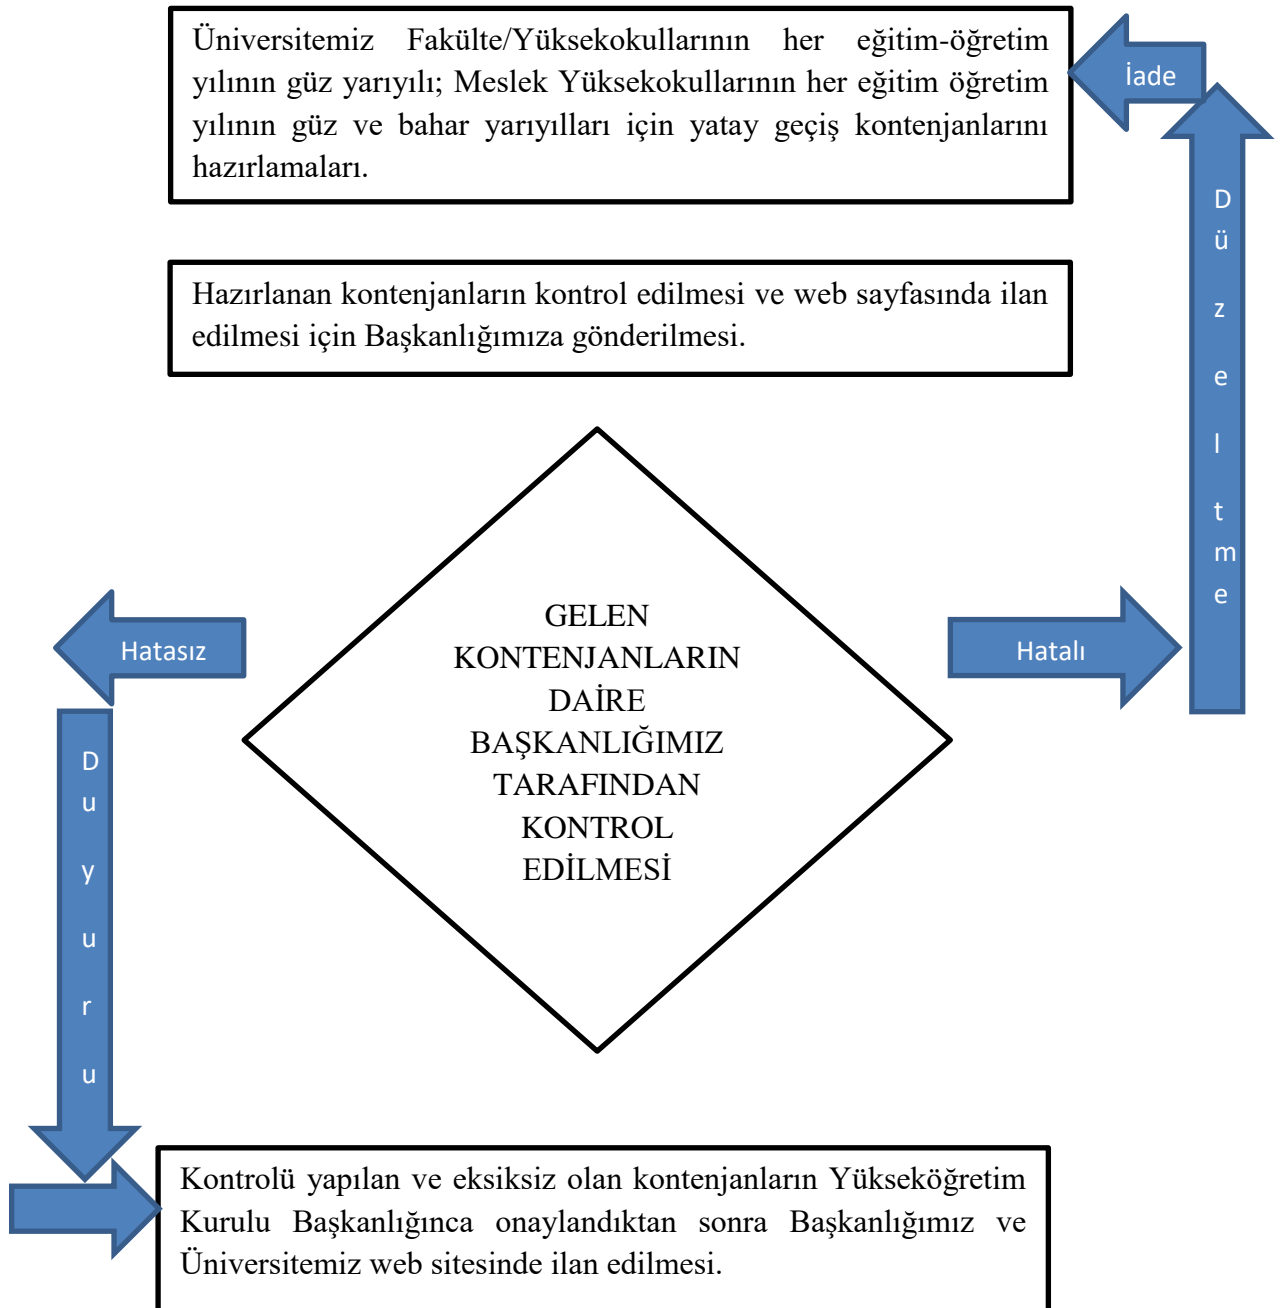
Üniversitemiz Fakülte/Yüksekokullarının her eğitim-öğretim yılının güz yarıyılı; Meslek Yüksekokullarının her eğitim öğretim yılının güz ve bahar yarıyılları için yatay geçiş kontenjanlarını hazırlamaları.

İade

Hazırlanan kontenjanların kontrol edilmesi ve web sayfasında ilan edilmesi için Başkanlığımıza gönderilmesi.

D ü z e l t m e

Hatasız

GELEN KONTENJANLARIN DAİRE BAŞKANLIĞIMIZ TARAFINDAN KONTROL EDİLMESİ

Hatalı

D u y u r u

Kontrolü yapılan ve eksiksiz olan kontenjanların Yükseköğretim Kurulu Başkanlığınca onaylandıktan sonra Başkanlığımız ve Üniversitemiz web sitesinde ilan edilmesi.